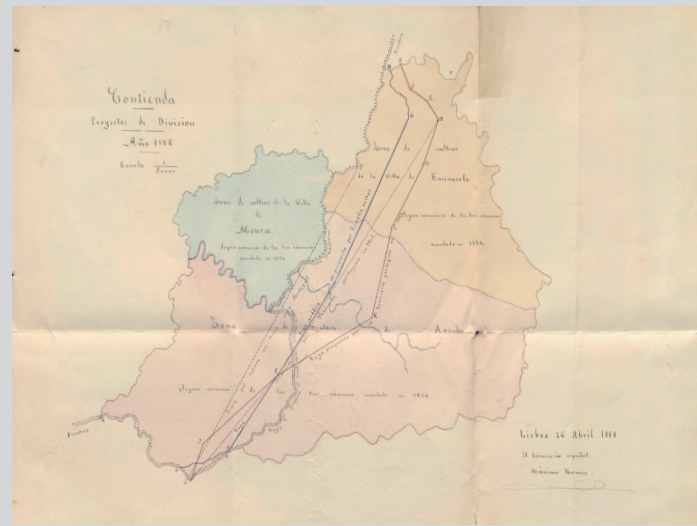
Contienda

Proyectos de Division

Año 1888

Escala $\frac{1}{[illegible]}$

Zona de cultivo de la Villa de Moura

Segun convenio de los tres comunes acordado en 1886

Zona de cultivo de la Villa de Encinasola

Segun convenio de los tres comunes acordado en 1886

Zona de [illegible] de Aroche

Segun convenio de los tres comunes acordado en 1886

Lisboa 26 Abril 1888

El Comisario español

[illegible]

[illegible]